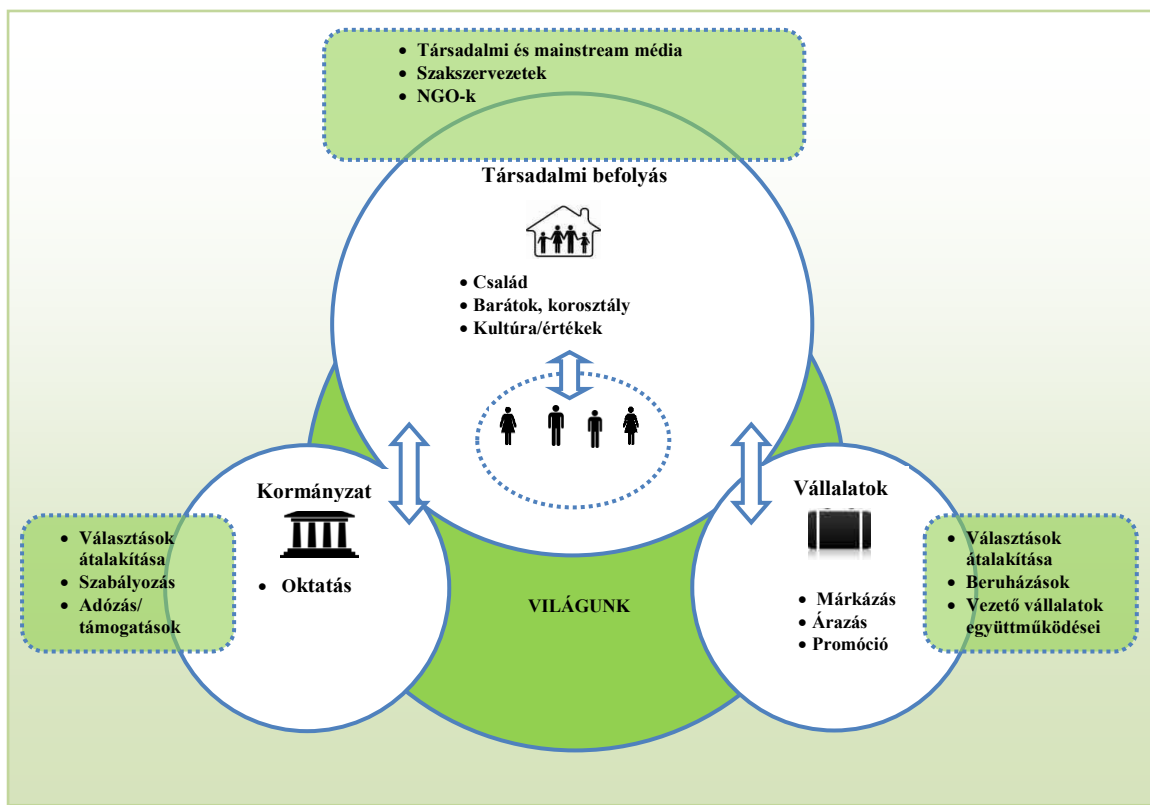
• Társadalmi és mainstream média
• Szakszervezetek
• NGO-k

Társadalmi befolyás

• Család
• Barátok, korosztály
• Kultúra/értékek

Kormányzat

• Oktatás

• Választások átalakítása
• Szabályozás
• Adózás/ támogatások

VILÁGUNK

Vállalatok

• Márkázás
• Árazás
• Promóció

• Választások átalakítása
• Beruházások
• Vezető vállalatok együttműködései